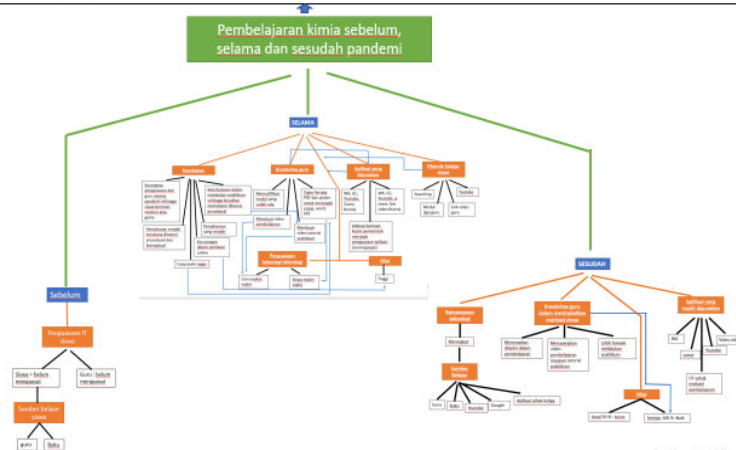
Pembelajaran kimia sebelum, selama dan sesudah pandemi

SELAMA

Kendala

Kreativitas guru

Aplikasi yang digunakan

Metode belajar siswa

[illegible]

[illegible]

Penguasaan teknologi informasi

Hasil

Tinggi

SESUDAH

Sebelum

Penguasaan IT siswa

Siswa = belum menguasai

Guru = belum menguasai

Sumber belajar siswa

guru

Buku

Kemampuan teknologi

Meningkat

Sumber Belajar

Guru

Buku

Youtube

Google

Aplikasi untuk kelas

Kreativitas guru dalam memanfaatkan media ajar

Hasil

Aplikasi yang masih digunakan

WA

Zoom

Youtube

Video

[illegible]

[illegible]

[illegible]